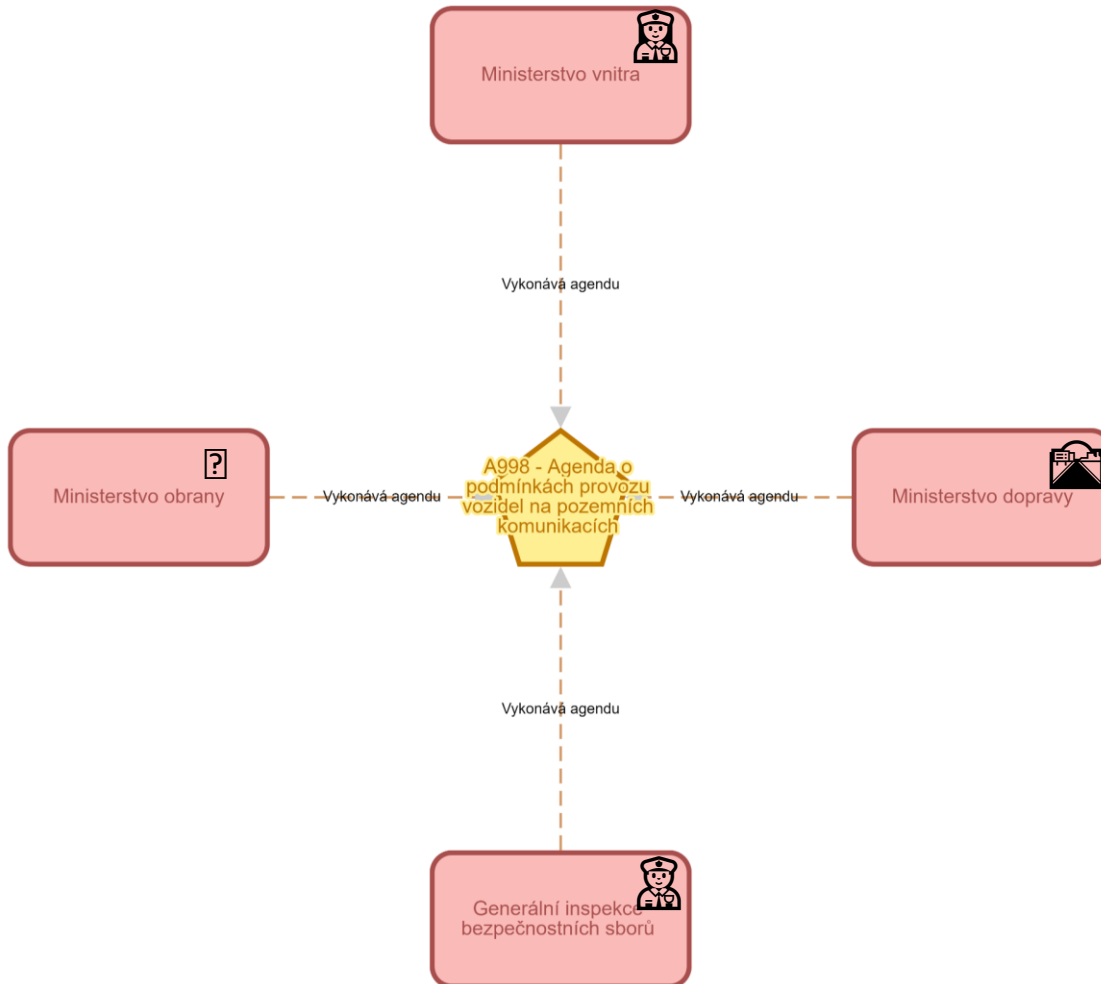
Ministerstvo vnitra

Vykonává agendu

Ministerstvo obrany

Vykonává agendu

A998 - Agenda o podmínkách provozu vozidel na pozemních komunikacích

Vykonává agendu

Ministerstvo dopravy

Vykonává agendu

Generální inspekce bezpečnostních sborů